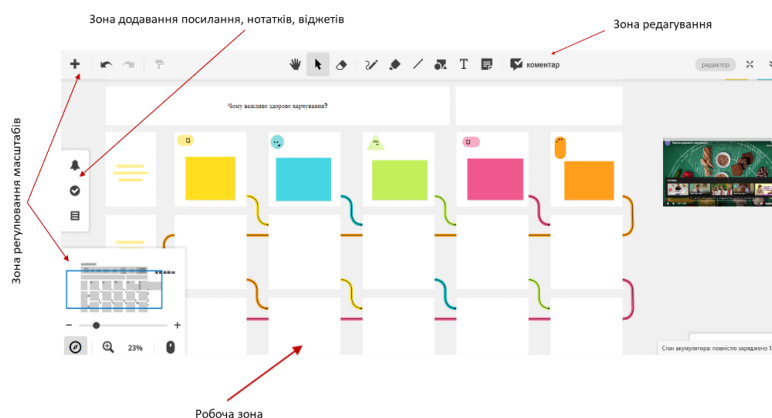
Зона додавання посилання, нотатків, віджетів

Зона редагування

коментар

редактор

Чому важливе здорове харчування?

Зона регулювання масштабів

23%

Стан акумулятора: повністю заряджено

Робоча зона